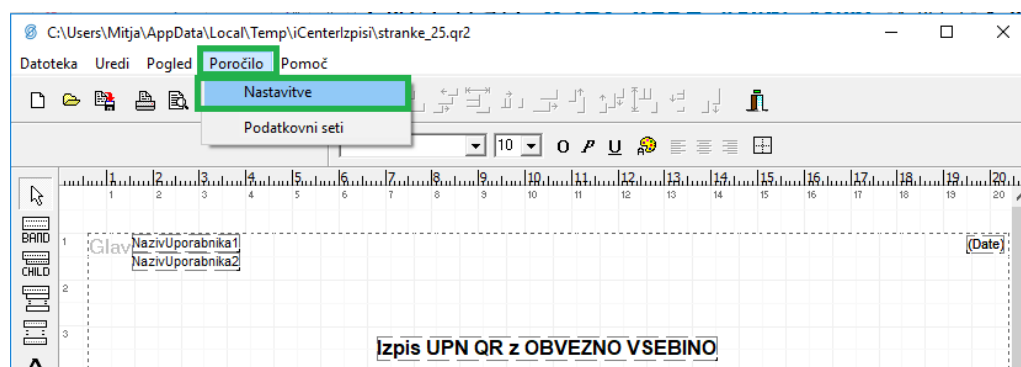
C:\Users\Mitja\AppData\Local\Temp\iCenterIzpisi\stranke_25.qr2

Datoteka Uredi Pogled Poročilo Pomoč

Nastavitve

Podatkovni seti

10 O P U

1 2 3 4 5 6 7 8 9 10 11 12 13 14 15 16 17 18 19 20

BAND

CHILD

1 Glav NazivUporabnika1 NazivUporabnika2 (Date)

2

3

Izpis UPN QR z OBVEZNO VSEBINO